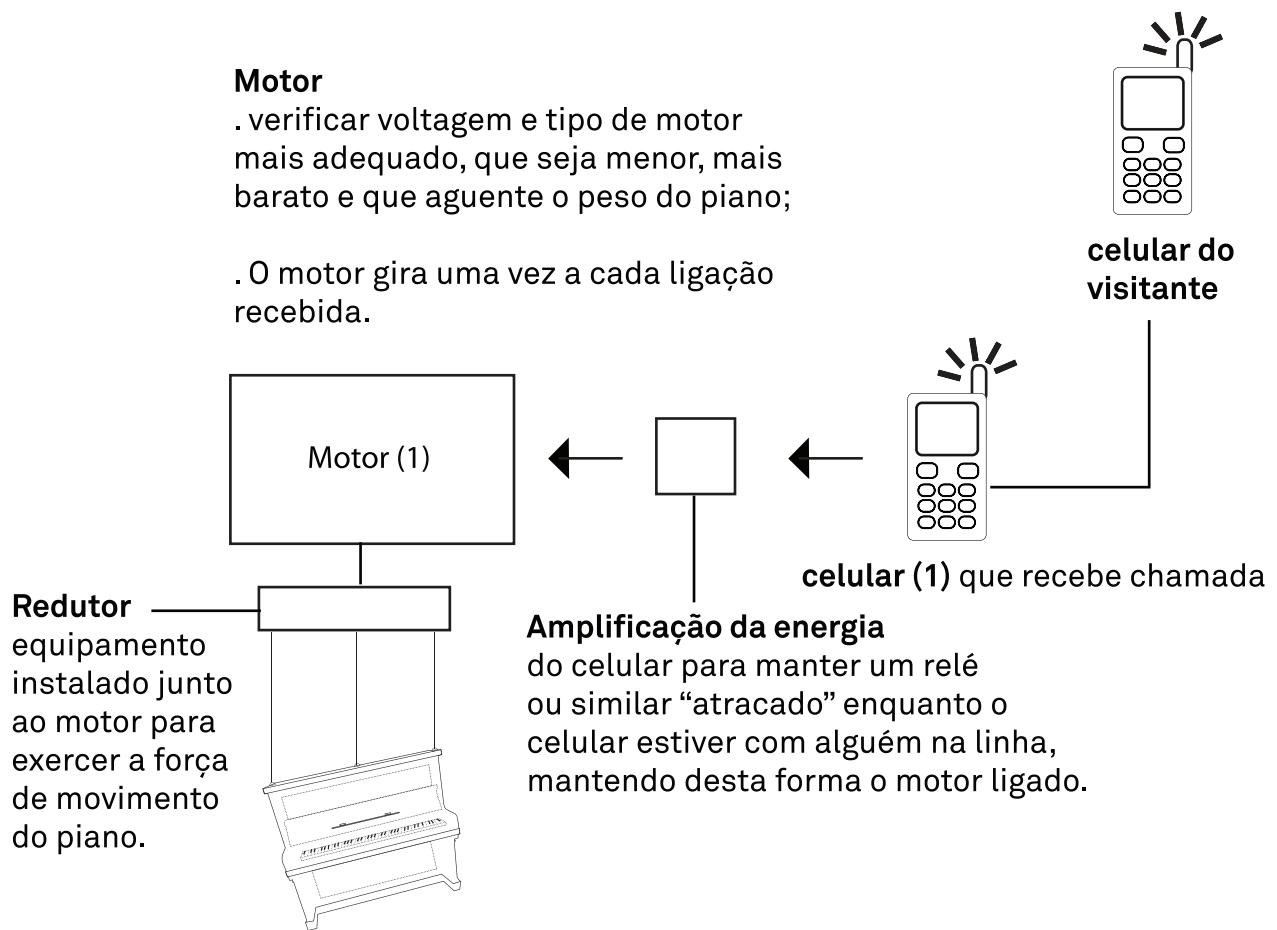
**Motor**
. verificar voltagem e tipo de motor mais adequado, que seja menor, mais barato e que aguente o peso do piano;

. O motor gira uma vez a cada ligação recebida.

celular do visitante

Motor (1)

celular (1) que recebe chamada

Redutor
equipamento instalado junto ao motor para exercer a força de movimento do piano.

Amplificação da energia
do celular para manter um relé ou similar "atracado" enquanto o celular estiver com alguém na linha, mantendo desta forma o motor ligado.